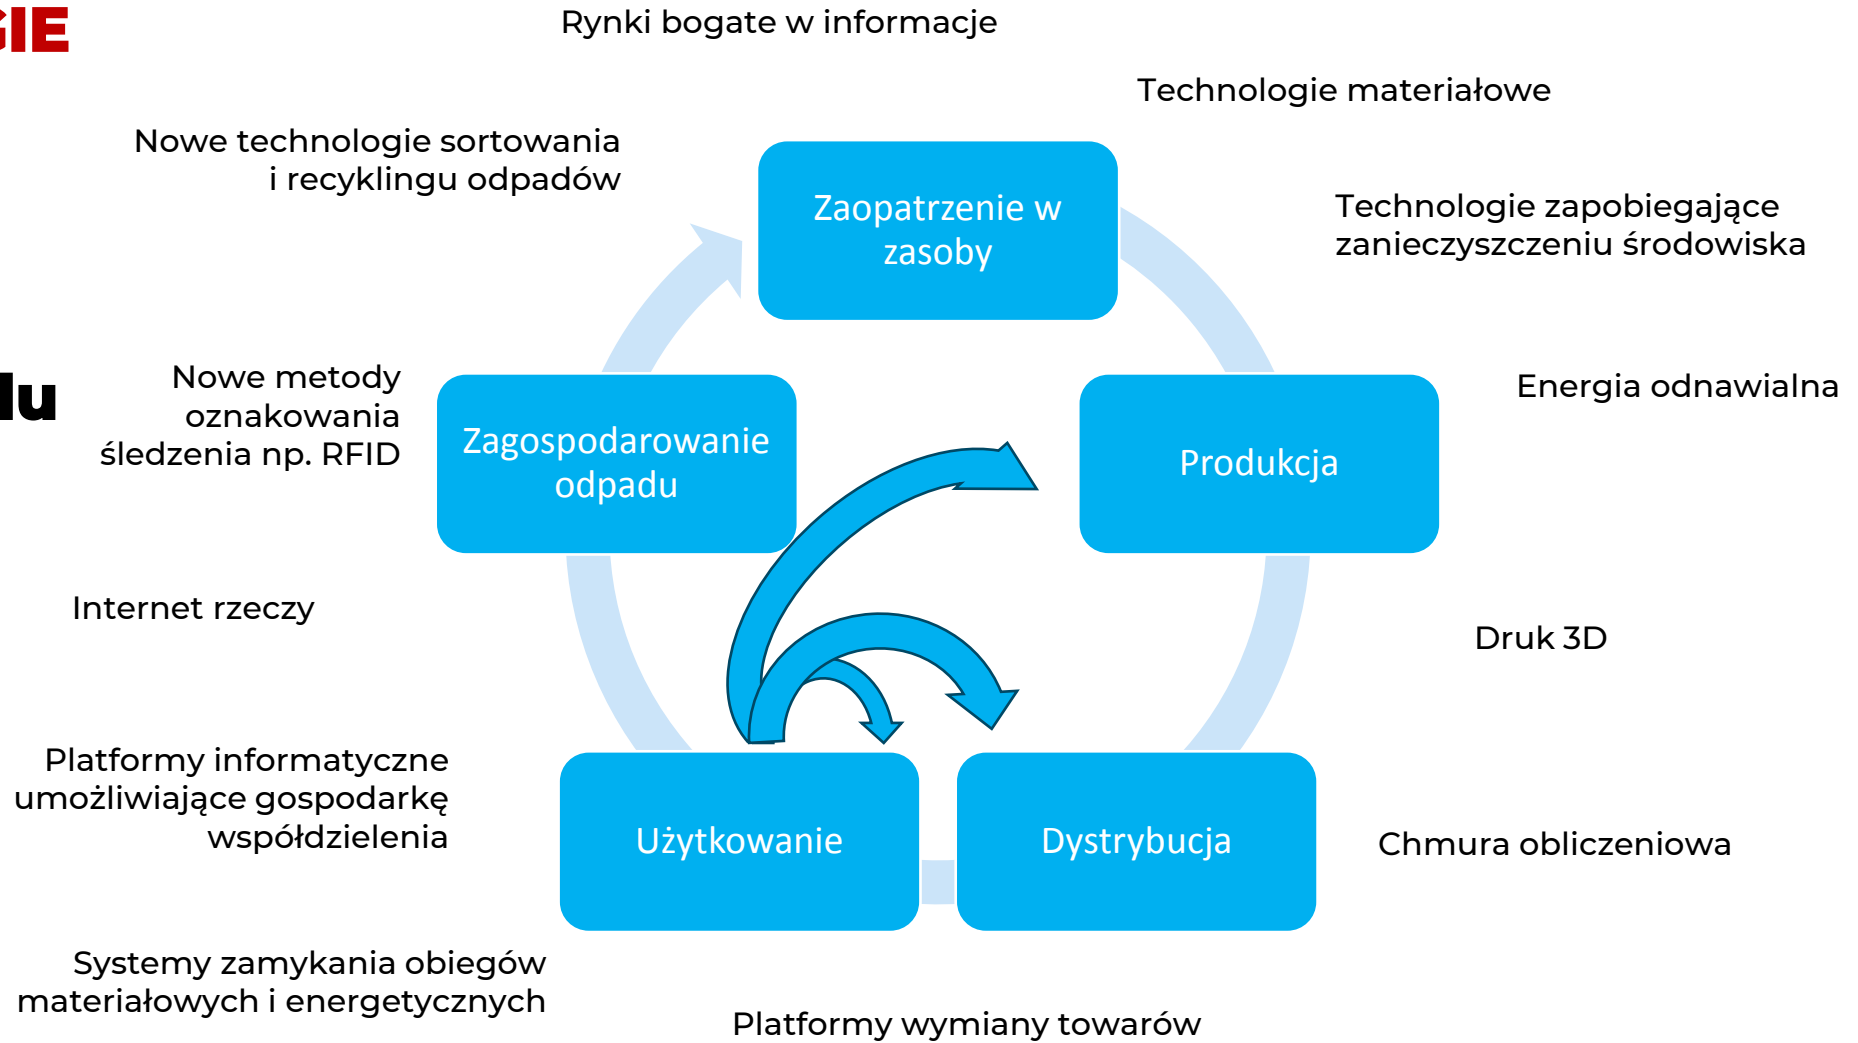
GIE

Rynki bogate w informacje

Technologie materiałowe

Nowe technologie sortowania i recyklingu odpadów

Zaopatrzenie w zasoby

Technologie zapobiegające zanieczyszczeniu środowiska

du

Nowe metody oznakowania śledzenia np. RFID

Energia odnawialna

Zagospodarowanie odpadu

Produkcja

Internet rzeczy

Druk 3D

Platformy informatyczne umożliwiające gospodarkę współdzielenia

Użytkowanie

Dystrybucja

Chmura obliczeniowa

Systemy zamykania obiegów materiałowych i energetycznych

Platformy wymiany towarów